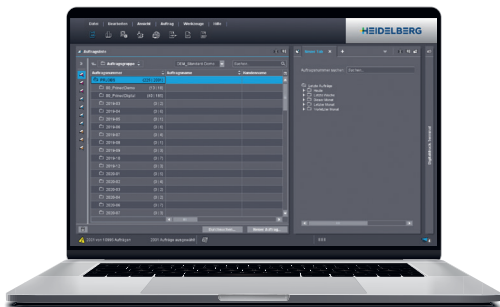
Datei | Bearbeiten | Ansicht | Auftrag | Werkzeuge | Hilfe

HEIDELBERG

Aufträgeliste

Auftragsgruppe

Suchen

Auftragsnummer

Auftragsname

Kundenname

Prinect Demo

Prinect Digital

2019-03

2019-04

2019-05

2019-06

2019-07

2019-08

2019-09

2019-10

2019-11

2019-12

2020-01

2020-02

2020-03

2020-04

2020-05

2020-06

2020-07

Auftragsnummer suchen

Suchen

Lokale Aufträge

Durchsuchen...

Neuer Auftrag...

Digitaldruck Assistent

2001 von 10995 Aufträgen

2001 Aufträge ausgewählt